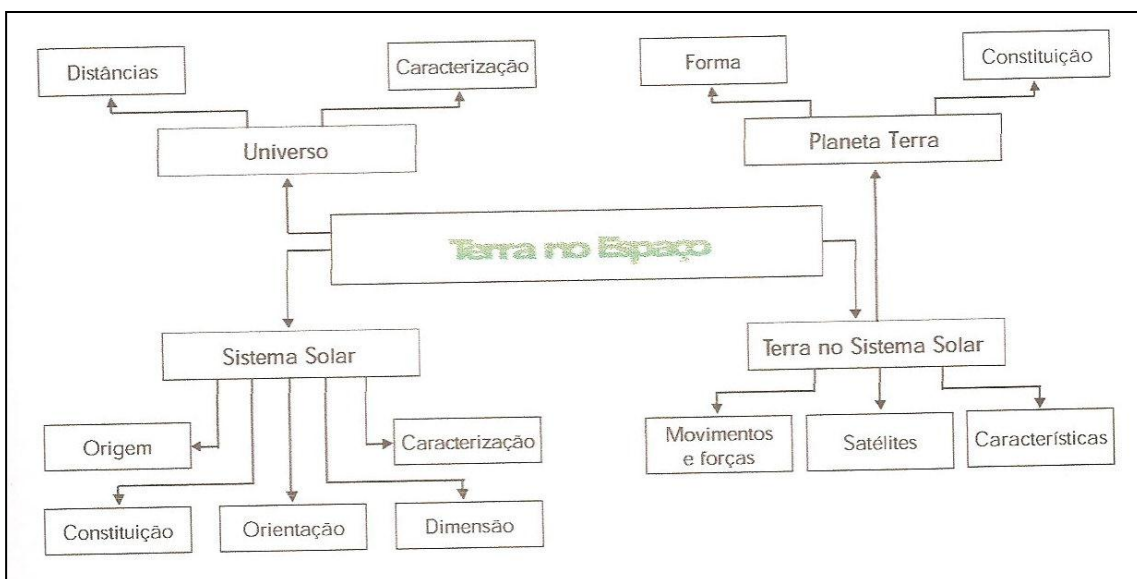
Distâncias

Caracterização

Universo

Forma

Constituição

Planeta Terra

Terra no Espaço

Sistema Solar

Terra no Sistema Solar

Origem

Caracterização

Constituição

Orientação

Dimensão

Movimentos e forças

Satélites

Características